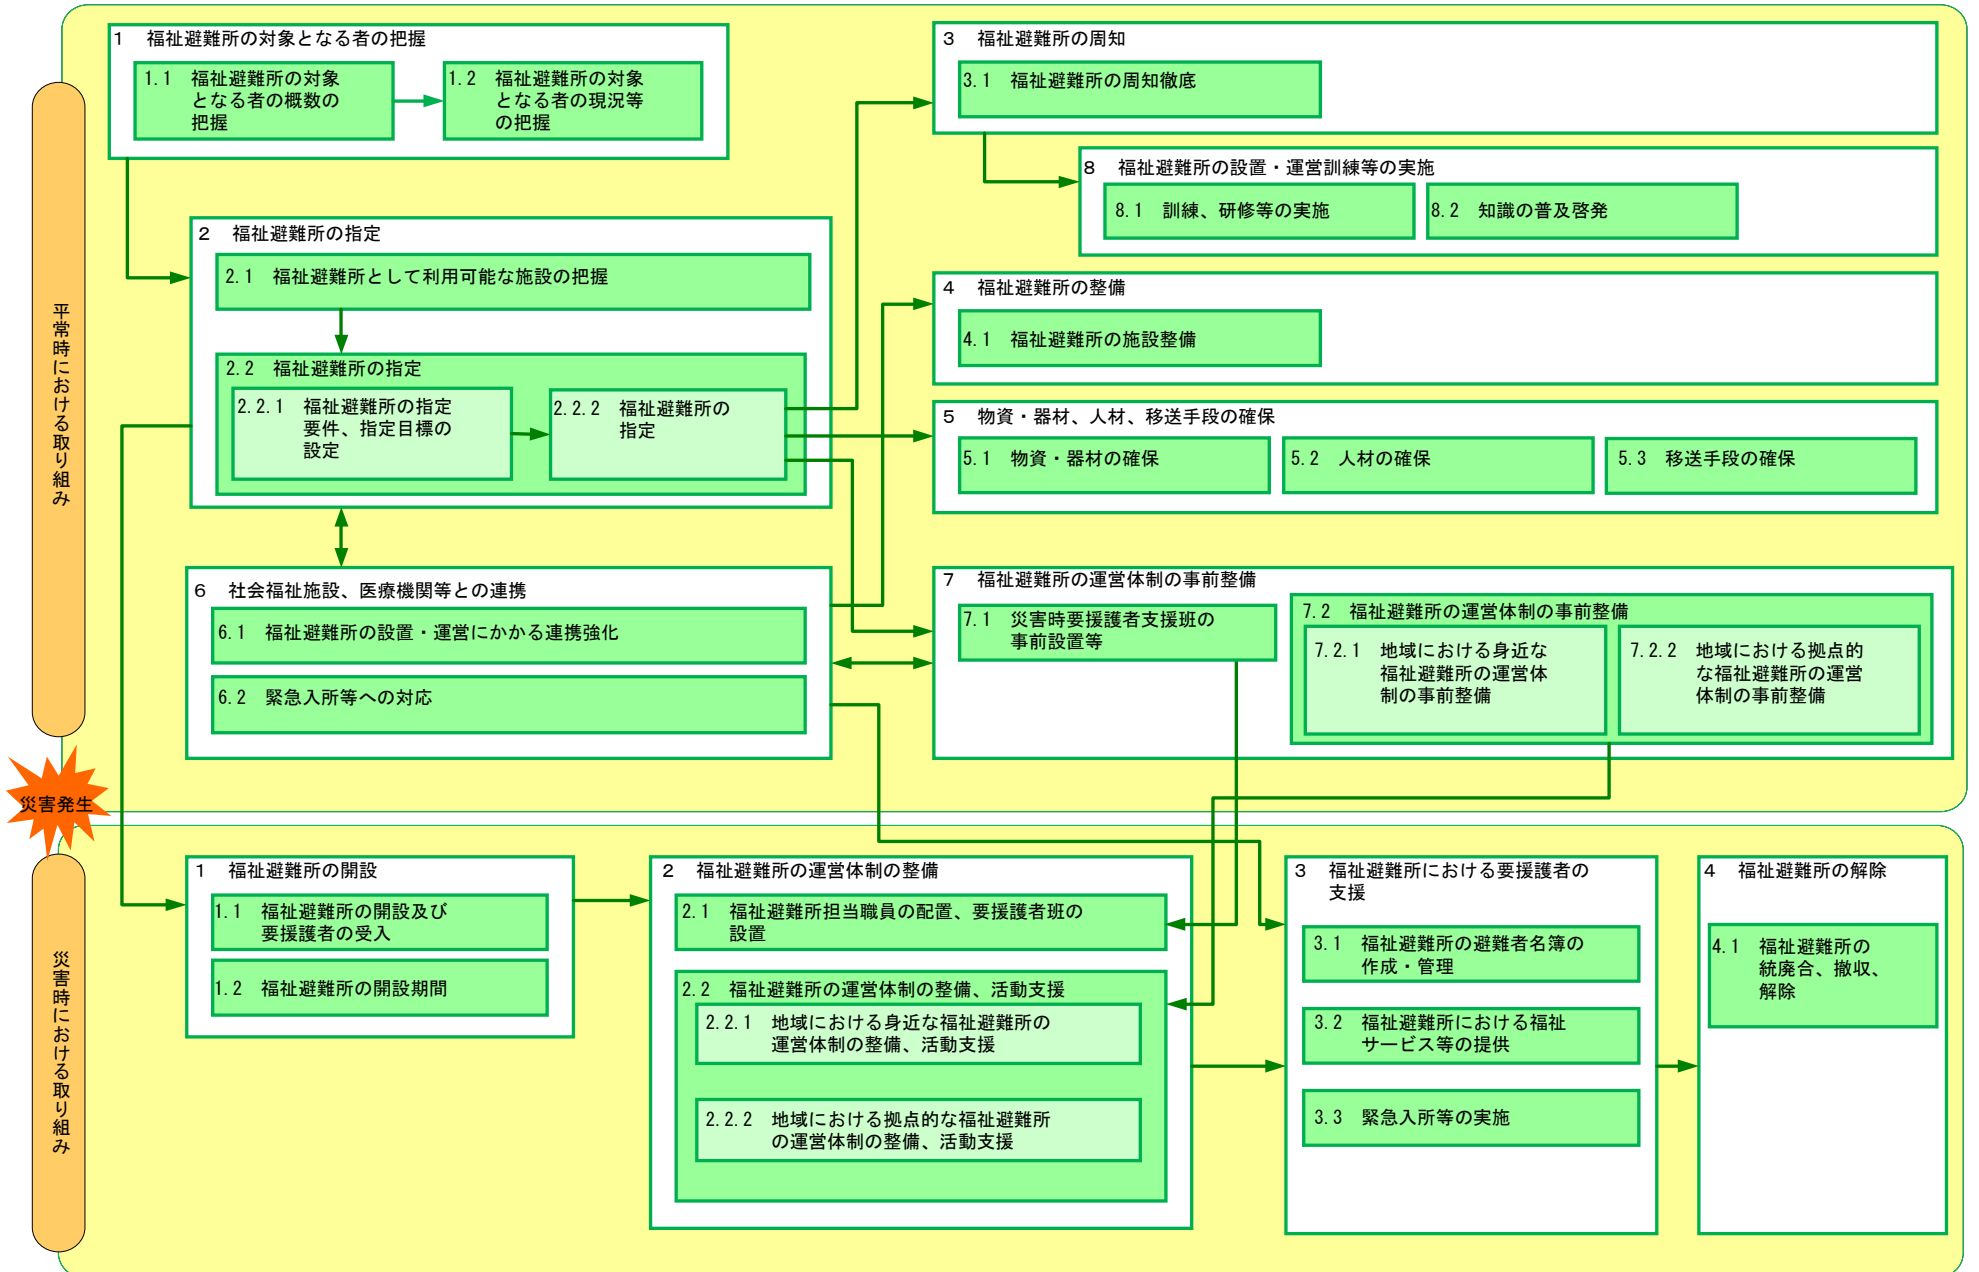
平常時における取り組み

1　福祉避難所の対象となる者の把握

1.1　福祉避難所の対象となる者の概数の把握

1.2　福祉避難所の対象となる者の現況等の把握

2　福祉避難所の指定

2.1　福祉避難所として利用可能な施設の把握

2.2　福祉避難所の指定

2.2.1　福祉避難所の指定要件、指定目標の設定

2.2.2　福祉避難所の指定

3　福祉避難所の周知

3.1　福祉避難所の周知徹底

8　福祉避難所の設置・運営訓練等の実施

8.1　訓練、研修等の実施

8.2　知識の普及啓発

4　福祉避難所の整備

4.1　福祉避難所の施設整備

5　物資・器材、人材、移送手段の確保

5.1　物資・器材の確保

5.2　人材の確保

5.3　移送手段の確保

6　社会福祉施設、医療機関等との連携

6.1　福祉避難所の設置・運営にかかる連携強化

6.2　緊急入所等への対応

7　福祉避難所の運営体制の事前整備

7.1　災害時要援護者支援班の事前設置等

7.2　福祉避難所の運営体制の事前整備

7.2.1　地域における身近な福祉避難所の運営体制の事前整備

7.2.2　地域における拠点的な福祉避難所の運営体制の事前整備

災害発生

災害時における取り組み

1　福祉避難所の開設

1.1　福祉避難所の開設及び要援護者の受入

1.2　福祉避難所の開設期間

2　福祉避難所の運営体制の整備

2.1　福祉避難所担当職員の配置、要援護者班の設置

2.2　福祉避難所の運営体制の整備、活動支援

2.2.1　地域における身近な福祉避難所の運営体制の整備、活動支援

2.2.2　地域における拠点的な福祉避難所の運営体制の整備、活動支援

3　福祉避難所における要援護者の支援

3.1　福祉避難所の避難者名簿の作成・管理

3.2　福祉避難所における福祉サービス等の提供

3.3　緊急入所等の実施

4　福祉避難所の解除

4.1　福祉避難所の統廃合、撤収、解除